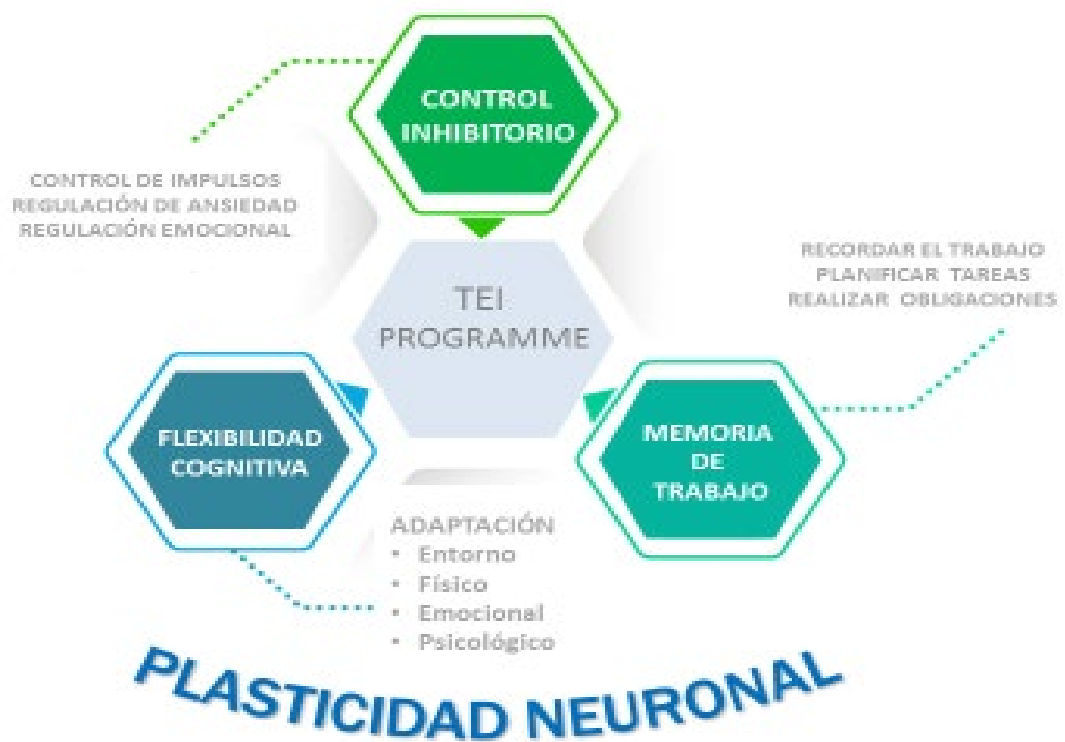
CONTROL INHIBITORIO

CONTROL DE IMPULSOS
REGULACIÓN DE ANSIEDAD
REGULACIÓN EMOCIONAL

RECORDAR EL TRABAJO
PLANIFICAR TAREAS
REALIZAR OBLIGACIONES

TEI PROGRAMME

FLEXIBILIDAD COGNITIVA

MEMORIA DE TRABAJO

ADAPTACIÓN
• Entorno
• Físico
• Emocional
• Psicológico

PLASTICIDAD NEURONAL